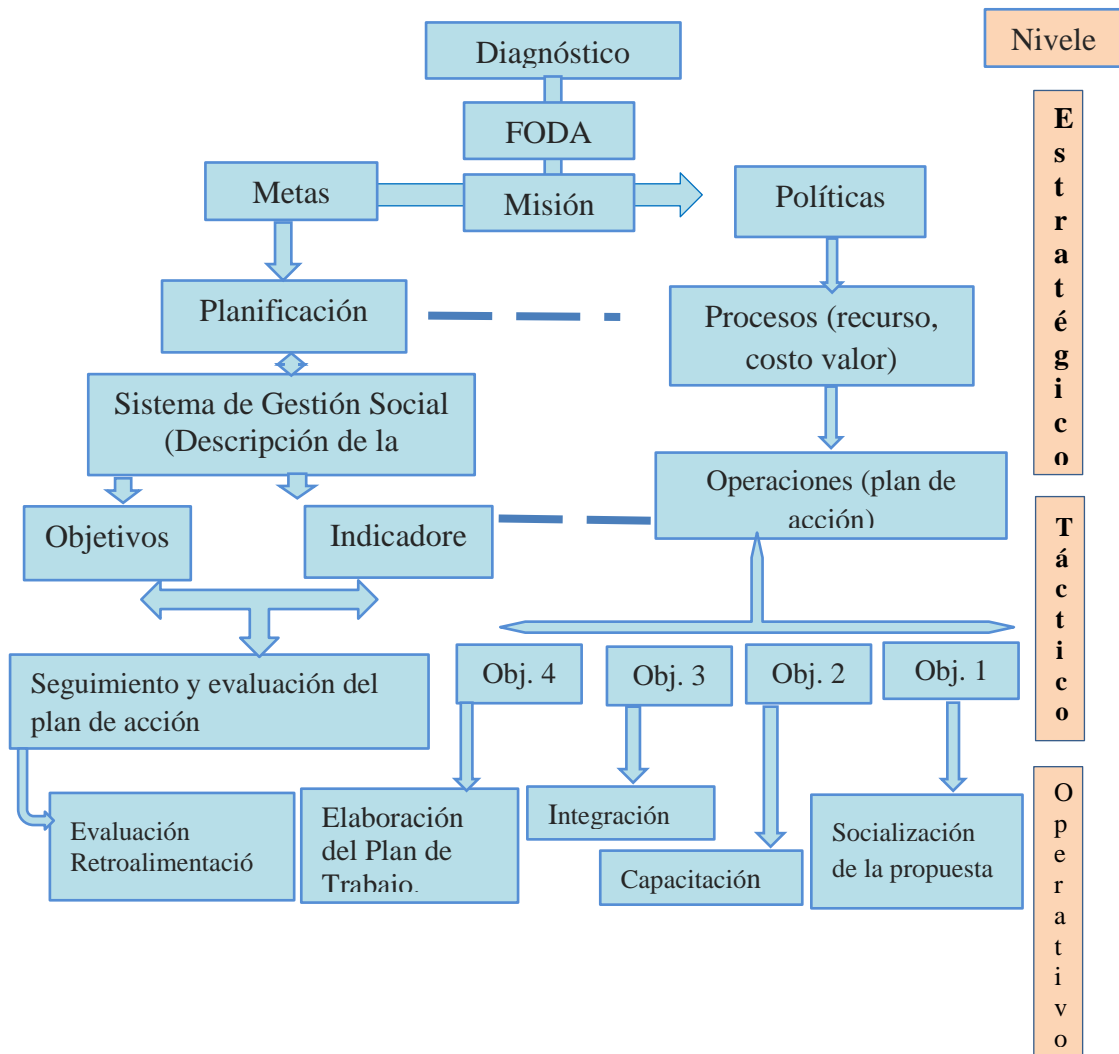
Diagnóstico

FODA

Metas

Misión

Políticas

Planificación

Procesos (recurso, costo valor)

Sistema de Gestión Social (Descripción de la

Operaciones (plan de acción)

Objetivos

Indicadore

Seguimiento y evaluación del plan de acción

Obj. 4

Obj. 3

Obj. 2

Obj. 1

Evaluación Retroalimentació

Elaboración del Plan de Trabajo.

Integración

Capacitación

Socialización de la propuesta

Nivele

E s t r a t é g i c o

T á c t i c o

O p e r a t i v o